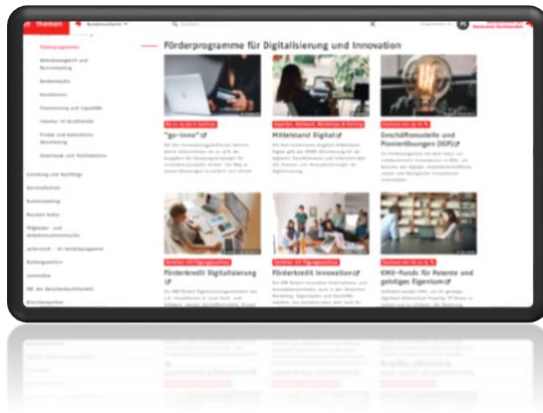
Themen

Bundesweit

Förderprogramme für Digitalisierung und Innovation

Förderprogramme

"go-inno"

Mittelstand Digital

Geschäftsmodelle und Pionierlösungen (IGP)

Förderkredit Digitalisierung

Förderkredit Innovation

KMU-Fonds für Patente und geistiges Eigentum